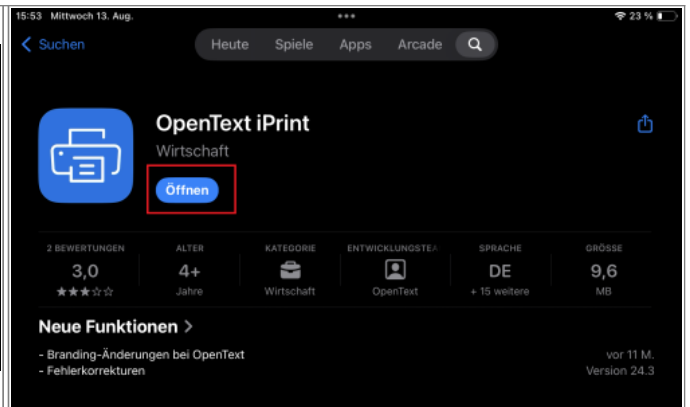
15:53 Mittwoch 13. Aug.
23 %

Suchen

Heute Spiele Apps Arcade

OpenText iPrint
Wirtschaft
Öffnen

| 2 BEWERTUNGEN | ALTER | KATEGORIE | ENTWICKLUNGSTEA | SPRACHE | GRÖSSE |
|---|---|---|---|---|---|
| 3,0 | 4+ | | | DE | 9,6 |
| ★★★☆☆ | Jahre | Wirtschaft | OpenText | + 15 weitere | MB |

Neue Funktionen >

- Branding-Änderungen bei OpenText
- Fehlerkorrekturen

vor 11 M.
Version 24.3